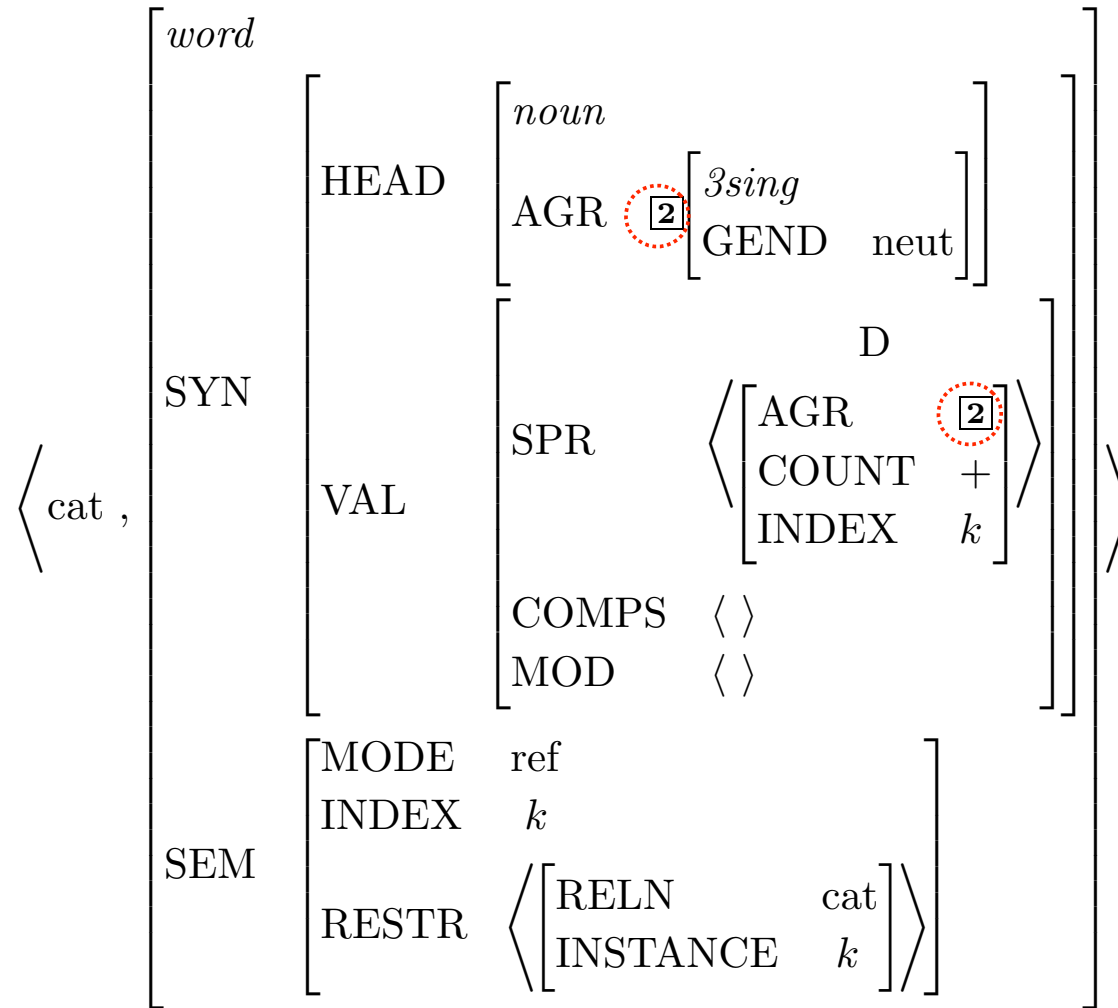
$\left\langle \text{cat} , \begin{bmatrix} \textit{word} \\ \text{SYN} & \begin{bmatrix} \text{HEAD} & \begin{bmatrix} \textit{noun} \\ \text{AGR} \; \boxed{2} \begin{bmatrix} \textit{3sing} \\ \text{GEND} & \text{neut} \end{bmatrix} \end{bmatrix} \\ \text{VAL} & \begin{bmatrix} \text{SPR} & \left\langle \overset{\text{D}}{\begin{bmatrix} \text{AGR} & \boxed{2} \\ \text{COUNT} & + \\ \text{INDEX} & k \end{bmatrix}} \right\rangle \\ \text{COMPS} & \langle \, \rangle \\ \text{MOD} & \langle \, \rangle \end{bmatrix} \end{bmatrix} \\ \text{SEM} & \begin{bmatrix} \text{MODE} & \text{ref} \\ \text{INDEX} & k \\ \text{RESTR} & \left\langle \begin{bmatrix} \text{RELN} & \text{cat} \\ \text{INSTANCE} & k \end{bmatrix} \right\rangle \end{bmatrix} \end{bmatrix} \right\rangle$